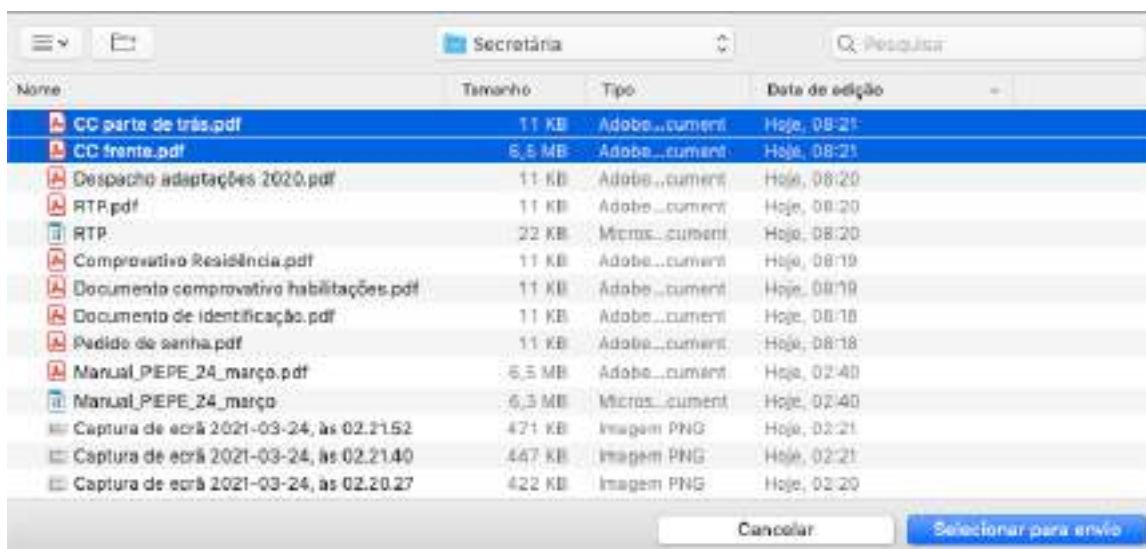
Secretária

Q Pesquisa

| Nome | Tamanho | Tipo | Data de edição |
|---|---|---|---|
| CC parte de trás.pdf | 11 KB | Adobe...cument | Hoje, 08:21 |
| CC frente.pdf | 6,5 MB | Adobe...cument | Hoje, 08:21 |
| Despacho adaptações 2020.pdf | 11 KB | Adobe...cument | Hoje, 08:20 |
| RTP.pdf | 11 KB | Adobe...cument | Hoje, 08:20 |
| RTP | 22 KB | Micros...cument | Hoje, 08:20 |
| Comprovativo Residência.pdf | 11 KB | Adobe...cument | Hoje, 08:19 |
| Documento comprovativo habilitações.pdf | 11 KB | Adobe...cument | Hoje, 08:19 |
| Documento de identificação.pdf | 11 KB | Adobe...cument | Hoje, 08:18 |
| Pedido de senha.pdf | 11 KB | Adobe...cument | Hoje, 08:18 |
| Manual_PIEPE_24_março.pdf | 6,5 MB | Adobe...cument | Hoje, 02:40 |
| Manual_PIEPE_24_março | 6,3 MB | Micros...cument | Hoje, 02:40 |
| Captura de ecrã 2021-03-24, às 02.21.52 | 471 KB | Imagem PNG | Hoje, 02:21 |
| Captura de ecrã 2021-03-24, às 02.21.40 | 447 KB | Imagem PNG | Hoje, 02:21 |
| Captura de ecrã 2021-03-24, às 02.20.27 | 422 KB | Imagem PNG | Hoje, 02:20 |

Cancelar

Selecionar para envio